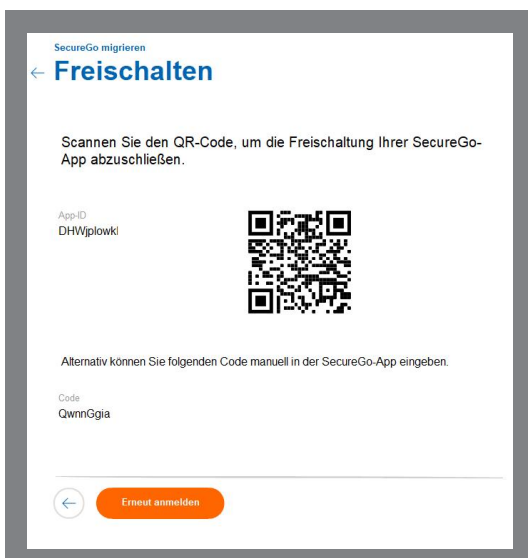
SecureGo migrieren

← Freischalten

Scannen Sie den QR-Code, um die Freischaltung Ihrer SecureGo-App abzuschließen.

App-ID
DHWjplowkl

Alternativ können Sie folgenden Code manuell in der SecureGo-App eingeben.

Code
QwnnGgia

← Erneut anmelden